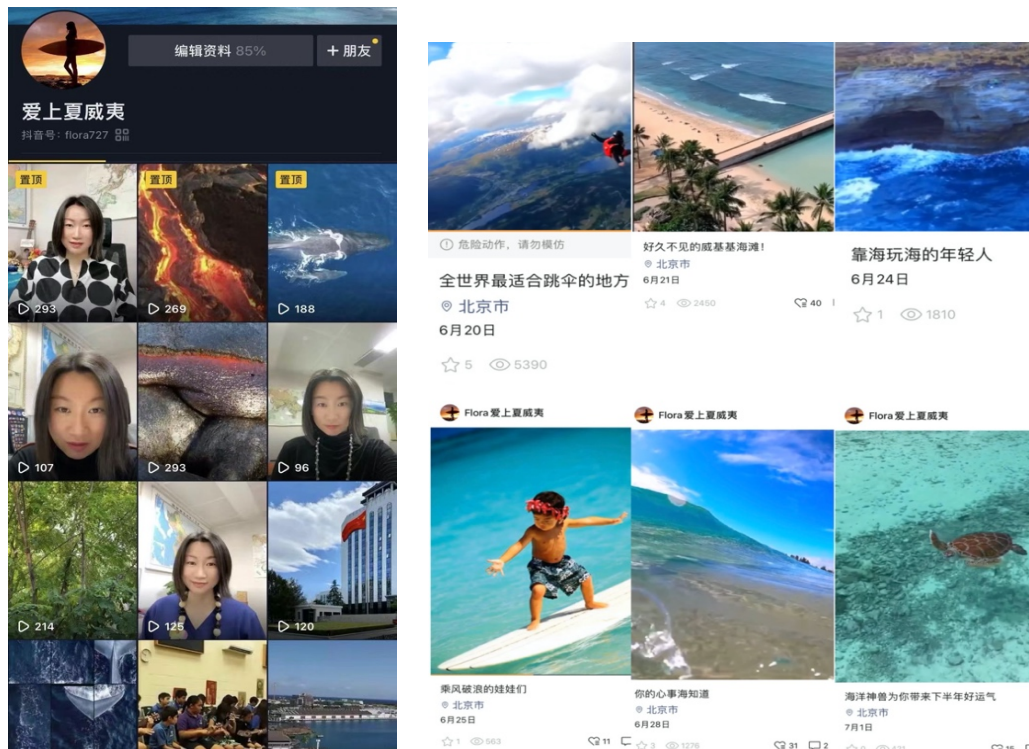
编辑资料 85%
+ 朋友
爱上夏威夷
抖音号：flora727

置顶
293
置顶
269
置顶
188
107
293
96
214
125
120

危险动作，请勿模仿
全世界最适合跳伞的地方
北京市
6月20日
5
5390

好久不见的威基基海滩!
北京市
6月21日
4
2450
40

靠海玩海的年轻人
6月24日
1
1810

Flora 爱上夏威夷
乘风破浪的娃娃们
北京市
6月25日
1
563
11

Flora 爱上夏威夷
你的心事海知道
北京市
6月28日
3
1276
31
2

Flora 爱上夏威夷
海洋神兽为你带来下半年好运气
北京市
7月1日
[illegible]
15